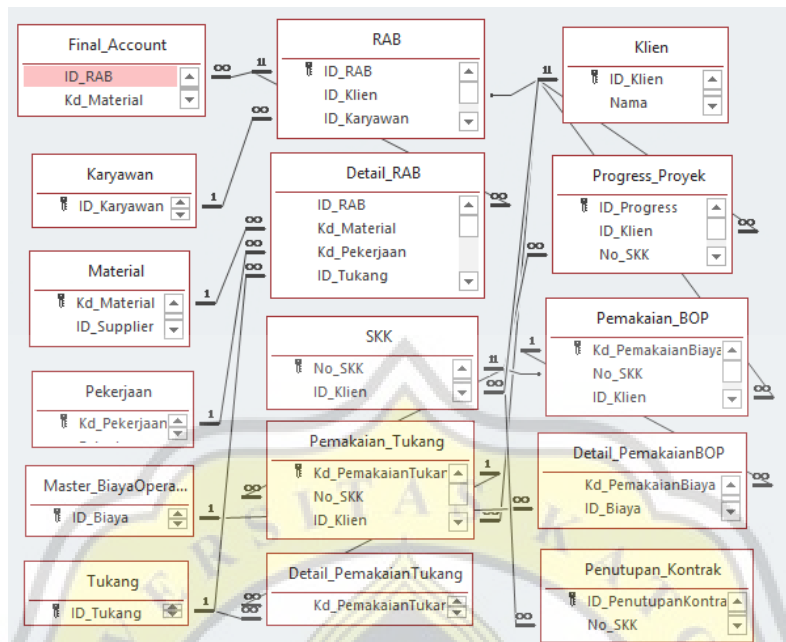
Final_Account
ID_RAB
Kd_Material

RAB
ID_RAB
ID_Klien
ID_Karyawan

Klien
ID_Klien
Nama

Karyawan
ID_Karyawan

Detail_RAB
ID_RAB
Kd_Material
Kd_Pekerjaan
ID_Tukang

Progress_Proyek
ID_Progress
ID_Klien
No_SKK

Material
Kd_Material
ID_Supplier

SKK
No_SKK
ID_Klien

Pemakaian_BOP
Kd_PemakaianBiaya
No_SKK
ID_Klien

Pekerjaan
Kd_Pekerjaan

Pemakaian_Tukang
Kd_PemakaianTukar
No_SKK
ID_Klien

Detail_PemakaianBOP
Kd_PemakaianBiaya
ID_Biaya

Master_BiayaOpera...
ID_Biaya

Tukang
ID_Tukang

Detail_PemakaianTukang
Kd_PemakaianTukar

Penutupan_Kontrak
ID_PenutupanKontra
No_SKK

1 ∞ 1 ∞ 1 ∞ 1 ∞ 1 ∞ 1 ∞ ∞ 1 ∞ 1 ∞ ∞ ∞ ∞ 1 ∞ ∞ ∞